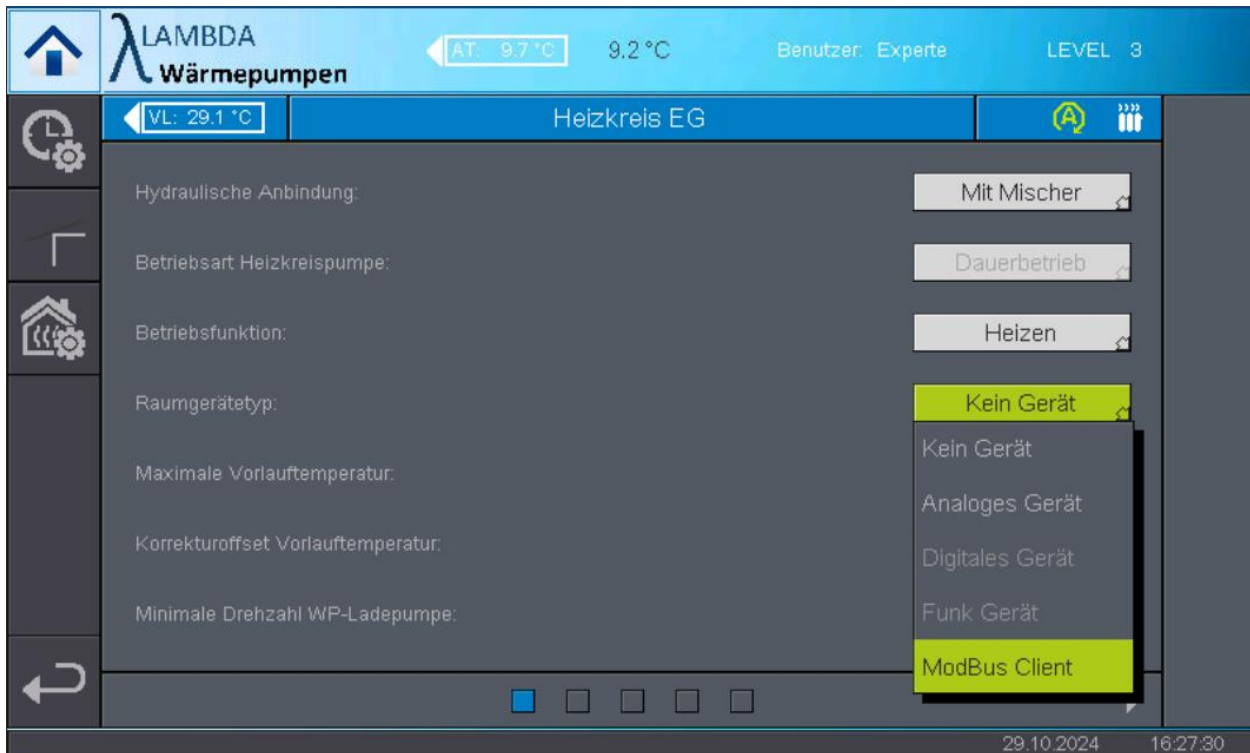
LAMBDA
Wärmepumpen

AT: 9.7 °C

9.2 °C

Benutzer: Experte

LEVEL 3

VL: 29.1 °C

Heizkreis EG

Hydraulische Anbindung:

Mit Mischer

Betriebsart Heizkreispumpe:

Dauerbetrieb

Betriebsfunktion:

Heizen

Raumgerätetyp:

Kein Gerät

Kein Gerät

Analoges Gerät

Digitales Gerät

Funk Gerät

ModBus Client

Maximale Vorlauftemperatur:

Korrekturoffset Vorlauftemperatur:

Minimale Drehzahl WP-Ladepumpe:

29.10.2024

16:27:30